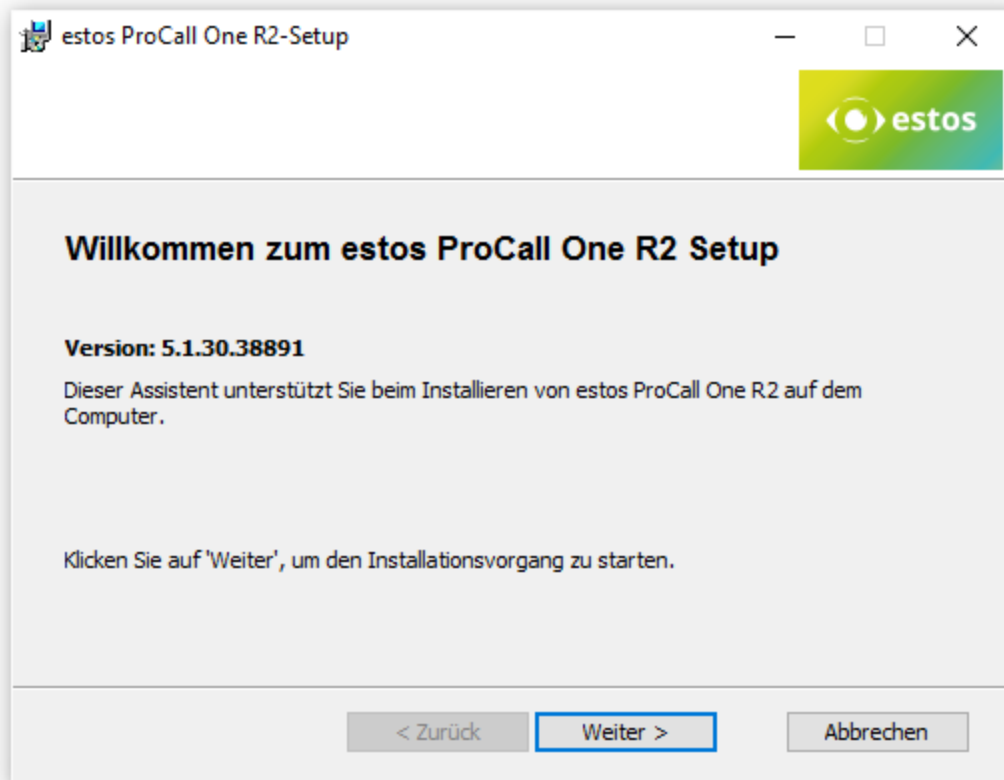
estos ProCall One R2-Setup

estos

Willkommen zum estos ProCall One R2 Setup

Version: 5.1.30.38891

Dieser Assistent unterstützt Sie beim Installieren von estos ProCall One R2 auf dem Computer.

Klicken Sie auf 'Weiter', um den Installationsvorgang zu starten.

< Zurück
Weiter >
Abbrechen